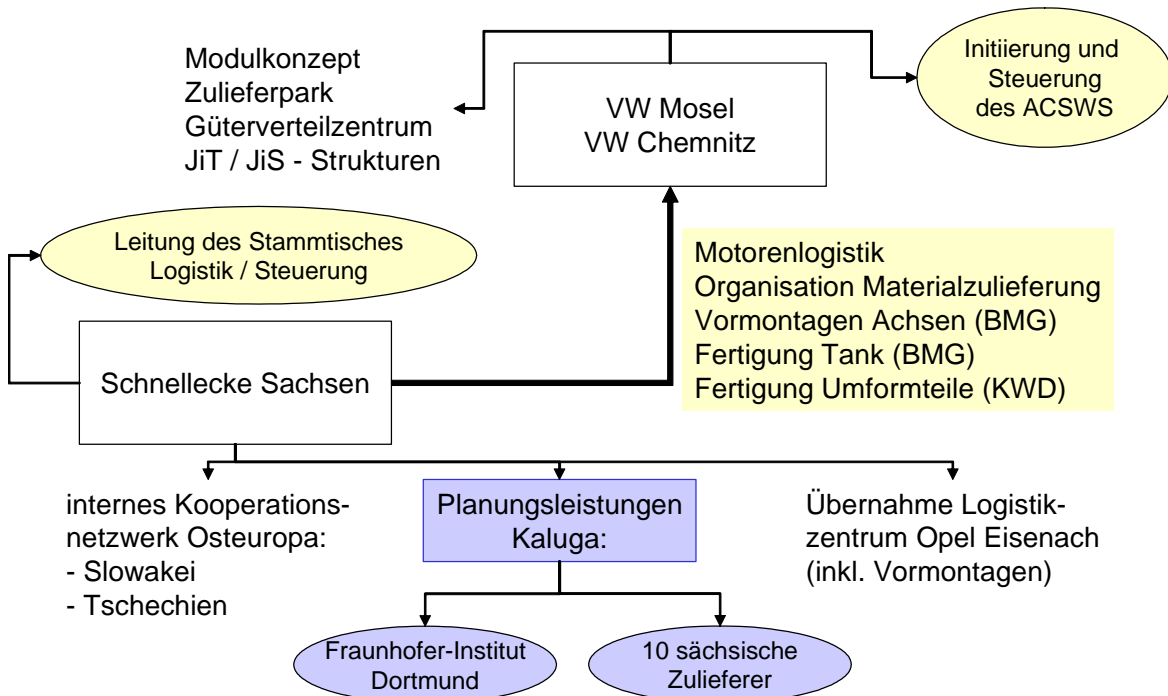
Modulkonzept
Zulieferpark
Güterverteilzentrum
JiT / JiS - Strukturen

VW Mosel
VW Chemnitz

Initiierung und Steuerung des ACSWS

Leitung des Stammtisches Logistik / Steuerung

Motorenlogistik
Organisation Materialzulieferung
Vormontagen Achsen (BMG)
Fertigung Tank (BMG)
Fertigung Umformteile (KWD)

Schnellecke Sachsen

internes Kooperationsnetzwerk Osteuropa:
- Slowakei
- Tschechien

Planungsleistungen Kaluga:

Übernahme Logistikzentrum Opel Eisenach (inkl. Vormontagen)

Fraunhofer-Institut Dortmund

10 sächsische Zulieferer